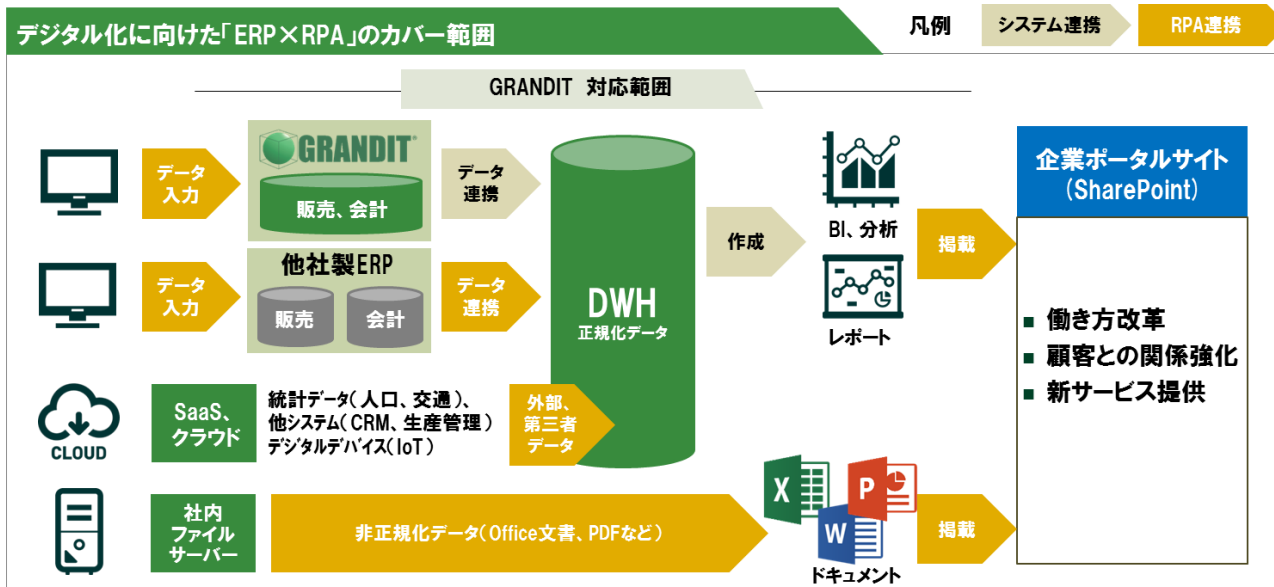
デジタル化に向けた「ERP×RPA」のカバー範囲

凡例 システム連携 RPA連携

GRANDIT 対応範囲

データ入力

GRANDIT

販売、会計

データ連携

データ入力

他社製ERP

販売

会計

データ連携

DWH
正規化データ

作成

BI、分析

レポート

掲載

企業ポータルサイト
(SharePoint)

■ 働き方改革
■ 顧客との関係強化
■ 新サービス提供

CLOUD

SaaS、クラウド

統計データ(人口、交通)、
他システム(CRM、生産管理)
デジタルデバイス(IoT)

外部、第三者データ

社内ファイルサーバー

非正規化データ(Office文書、PDFなど)

X P W

ドキュメント

掲載